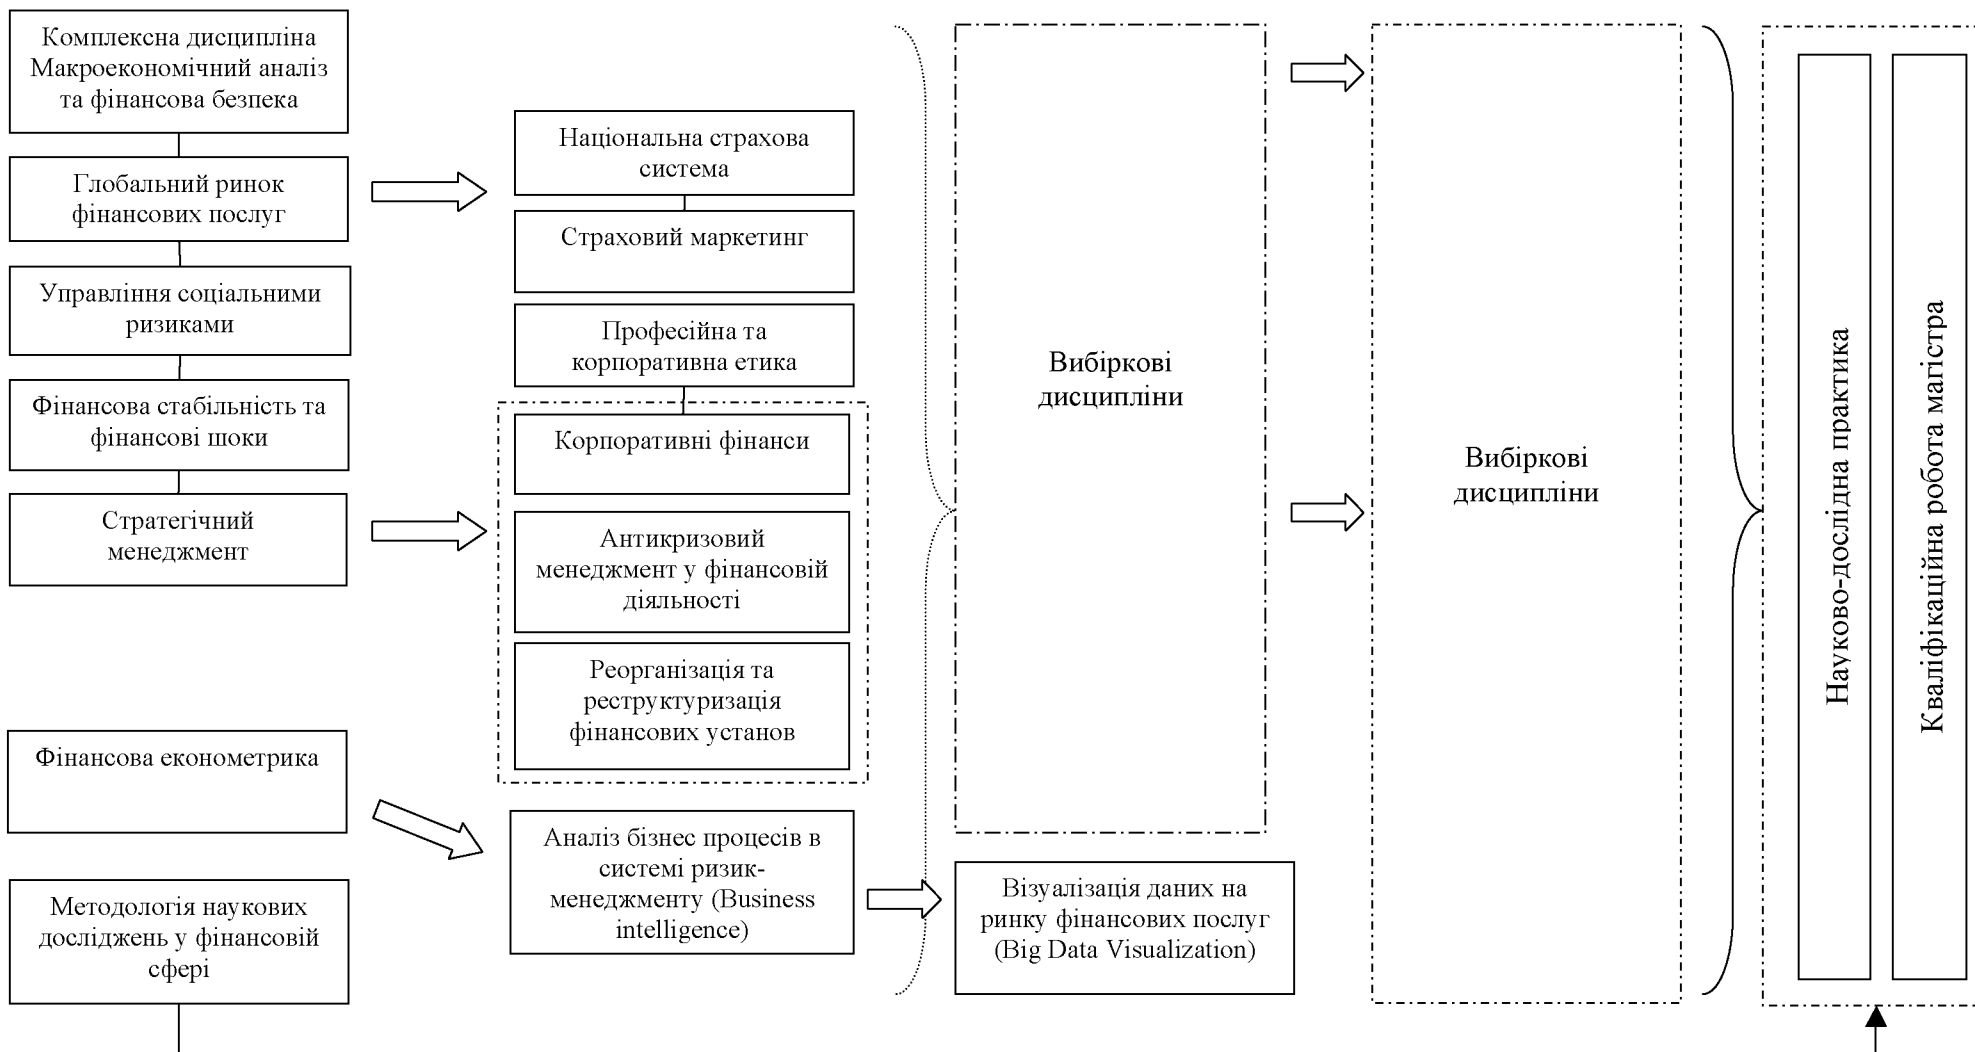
Комплексна дисципліна Макроекономічний аналіз та фінансова безпека

Глобальний ринок фінансових послуг

Управління соціальними ризиками

Фінансова стабільність та фінансові шоки

Стратегічний менеджмент

Фінансова економетрика

Методологія наукових досліджень у фінансовій сфері

Національна страхова система

Страховий маркетинг

Професійна та корпоративна етика

Корпоративні фінанси

Антикризовий менеджмент у фінансовій діяльності

Реорганізація та реструктуризація фінансових установ

Аналіз бізнес процесів в системі ризик-менеджменту (Business intelligence)

Вибіркові дисципліни

Візуалізація даних на ринку фінансових послуг (Big Data Visualization)

Вибіркові дисципліни

Науково-дослідна практика

Кваліфікаційна робота магістра